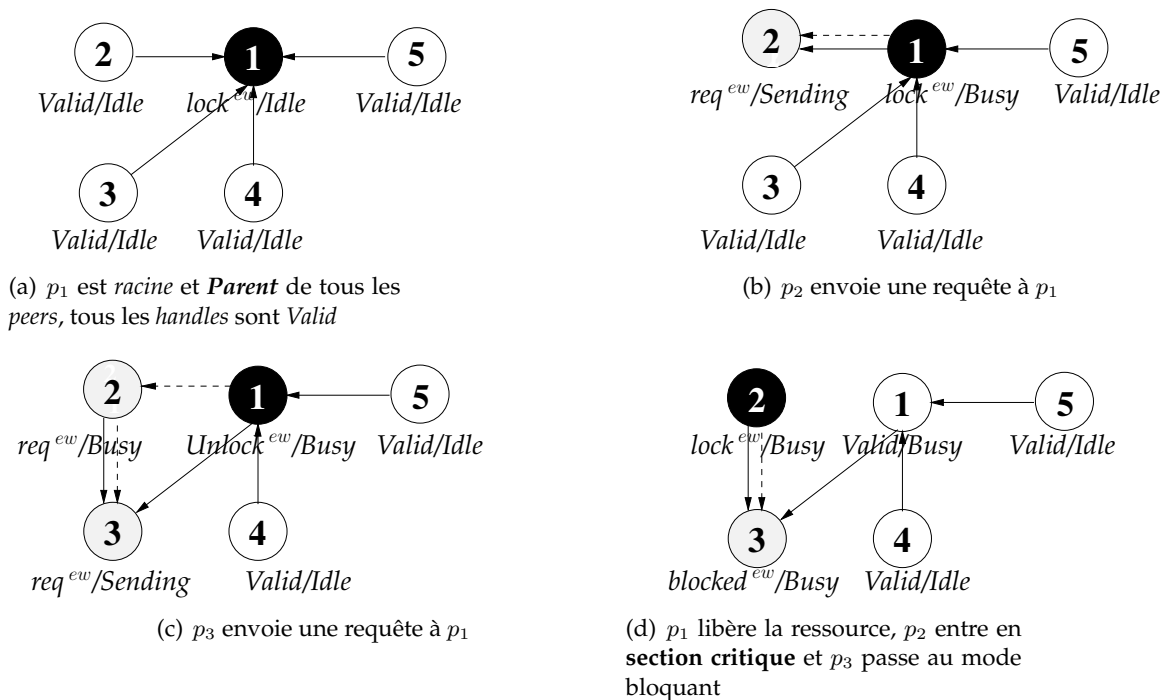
2
Valid/Idle
1
$lock^{ew}$/Idle
5
Valid/Idle
3
Valid/Idle
4
Valid/Idle

(a) $p_1$ est *racine* et ***Parent*** de tous les *peers*, tous les *handles* sont *Valid*

2
$req^{ew}$/Sending
1
$lock^{ew}$/Busy
5
Valid/Idle
3
Valid/Idle
4
Valid/Idle

(b) $p_2$ envoie une requête à $p_1$

2
$req^{ew}$/Busy
1
$Unlock^{ew}$/Busy
5
Valid/Idle
3
$req^{ew}$/Sending
4
Valid/Idle

(c) $p_3$ envoie une requête à $p_1$

2
$lock^{ew}$/Busy
1
Valid/Busy
5
Valid/Idle
3
$blocked^{ew}$/Busy
4
Valid/Idle

(d) $p_1$ libère la ressource, $p_2$ entre en **section critique** et $p_3$ passe au mode bloquant